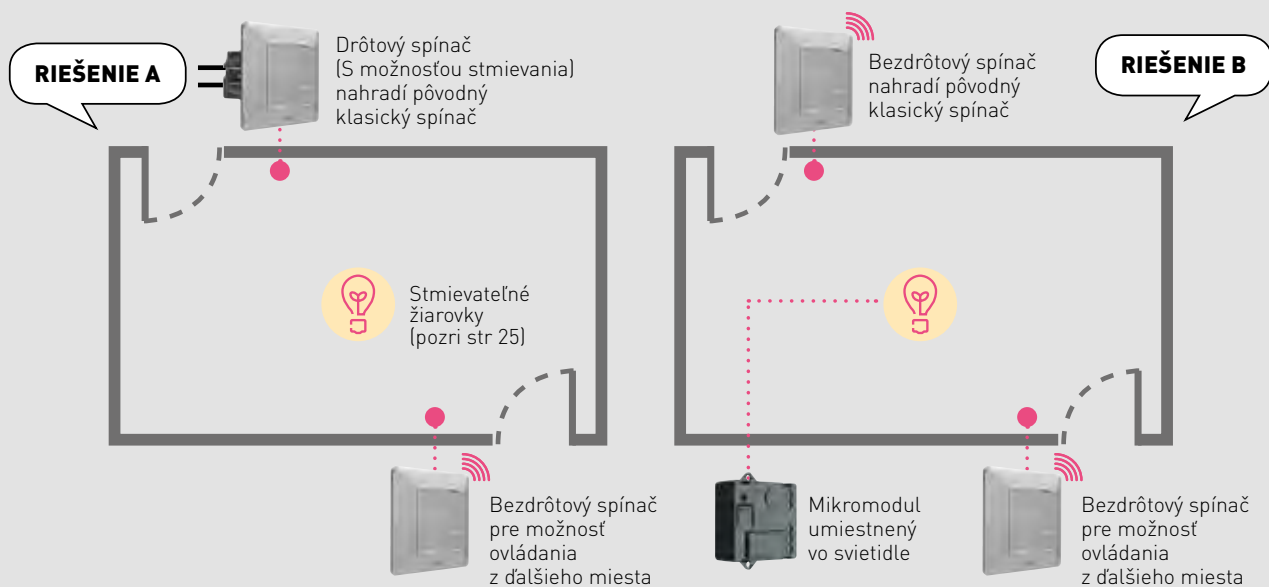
RIEŠENIE A

Drôtový spínač (S možnosťou stmievania) nahradí pôvodný klasický spínač

Stmievateľné žiarovky (pozri str 25)

Bezdrôtový spínač pre možnosť ovládania z ďalšieho miesta

Bezdrôtový spínač nahradí pôvodný klasický spínač

RIEŠENIE B

Mikromodul umiestnený vo svietidle

Bezdrôtový spínač pre možnosť ovládania z ďalšieho miesta